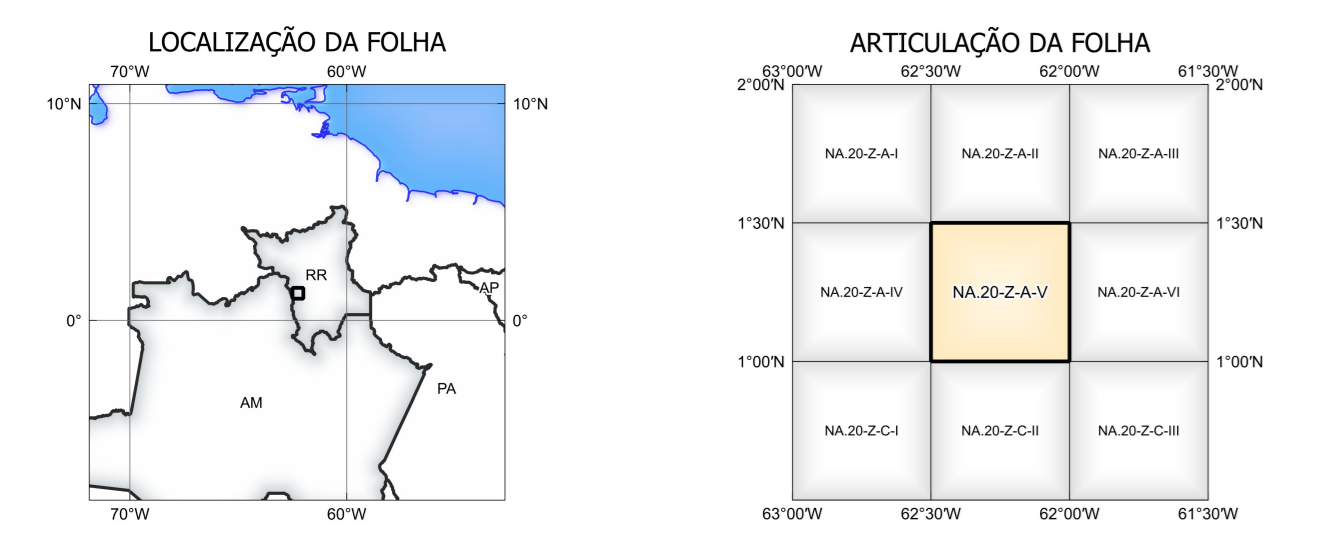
LOCALIZAÇÃO DA FOLHA

70°W 60°W

10°N 10°N

RR

AP

0° 0°

AM

PA

70°W 60°W

ARTICULAÇÃO DA FOLHA

63°00'W 62°30'W 62°00'W 61°30'W

2°00'N 2°00'N

| NA.20-Z-A-I | NA.20-Z-A-II | NA.20-Z-A-III |
|---|---|---|
| NA.20-Z-A-IV | NA.20-Z-A-V | NA.20-Z-A-VI |
| NA.20-Z-C-I | NA.20-Z-C-II | NA.20-Z-C-III |

1°30'N 1°30'N

1°00'N 1°00'N

63°00'W 62°30'W 62°00'W 61°30'W